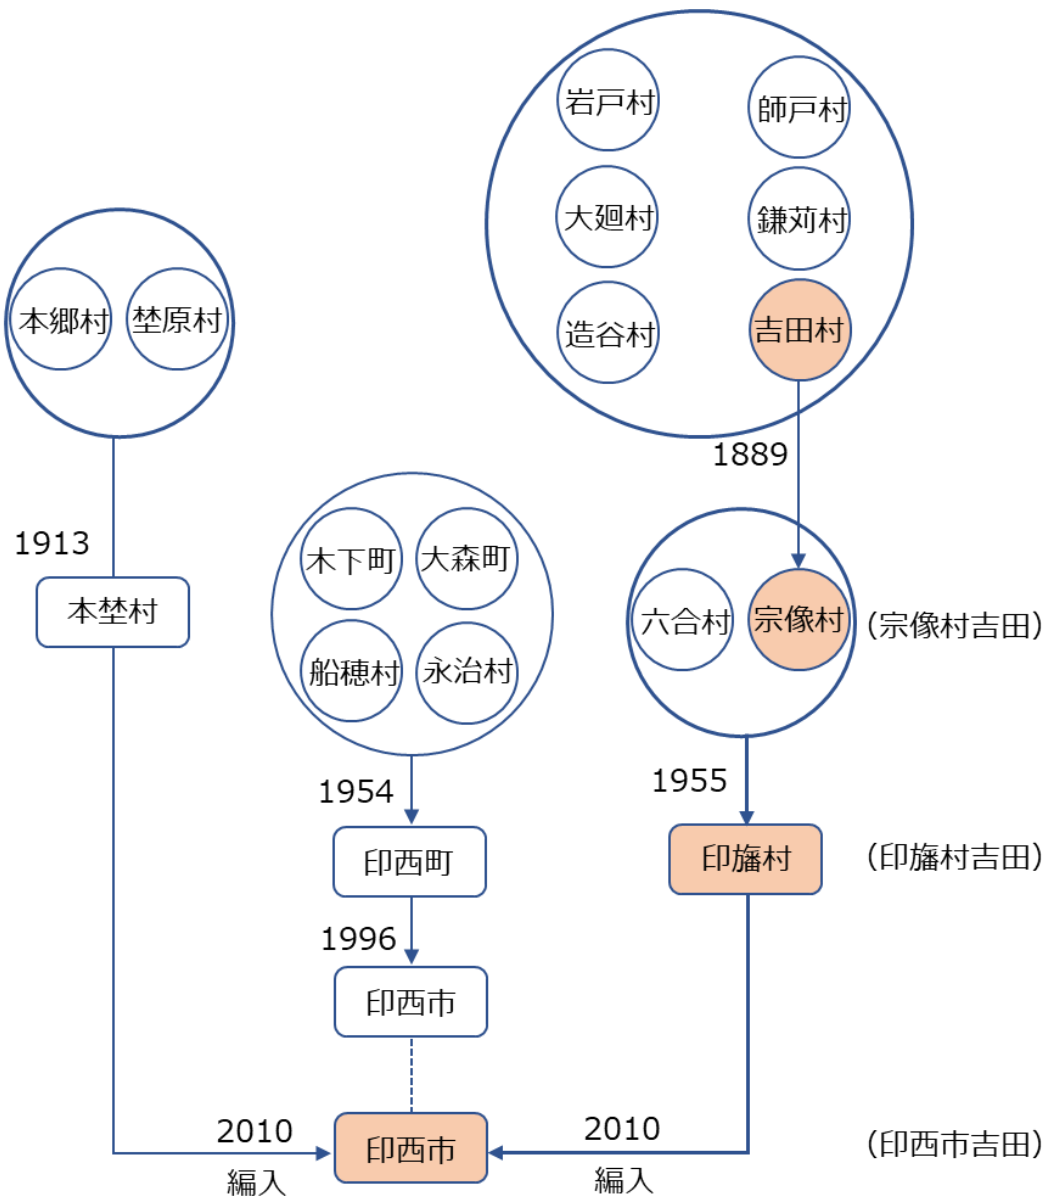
岩戸村
師戸村
大廻村
鎌苅村
造谷村
吉田村

本郷村
埜原村

1889

1913
本埜村

木下町
大森町
船穂村
永治村

六合村
宗像村
(宗像村吉田)

1954
印西町

1955
印旛村
(印旛村吉田)

1996
印西市

2010
編入
印西市
2010
編入
(印西市吉田)